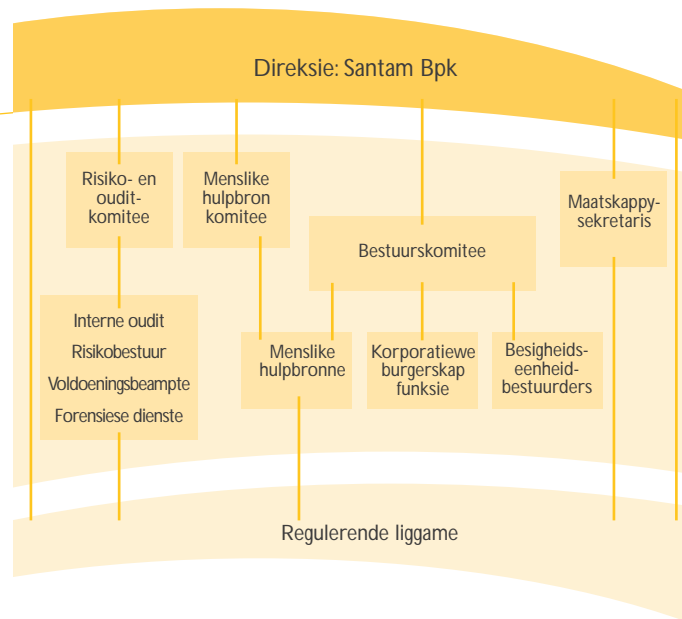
Direksie: Santam Bpk

Risiko- en oudit-komitee

Menslike hulpbron komitee

Bestuurskomitee

Maatskappy-sekretaris

Interne oudit
Risikobestuur
Voldoeningsbeampte
Forensiese dienste

Menslike hulpbronne

Korporatiewe burgerskap funksie

Besigheids-eenheid-bestuurders

Regulerende liggame